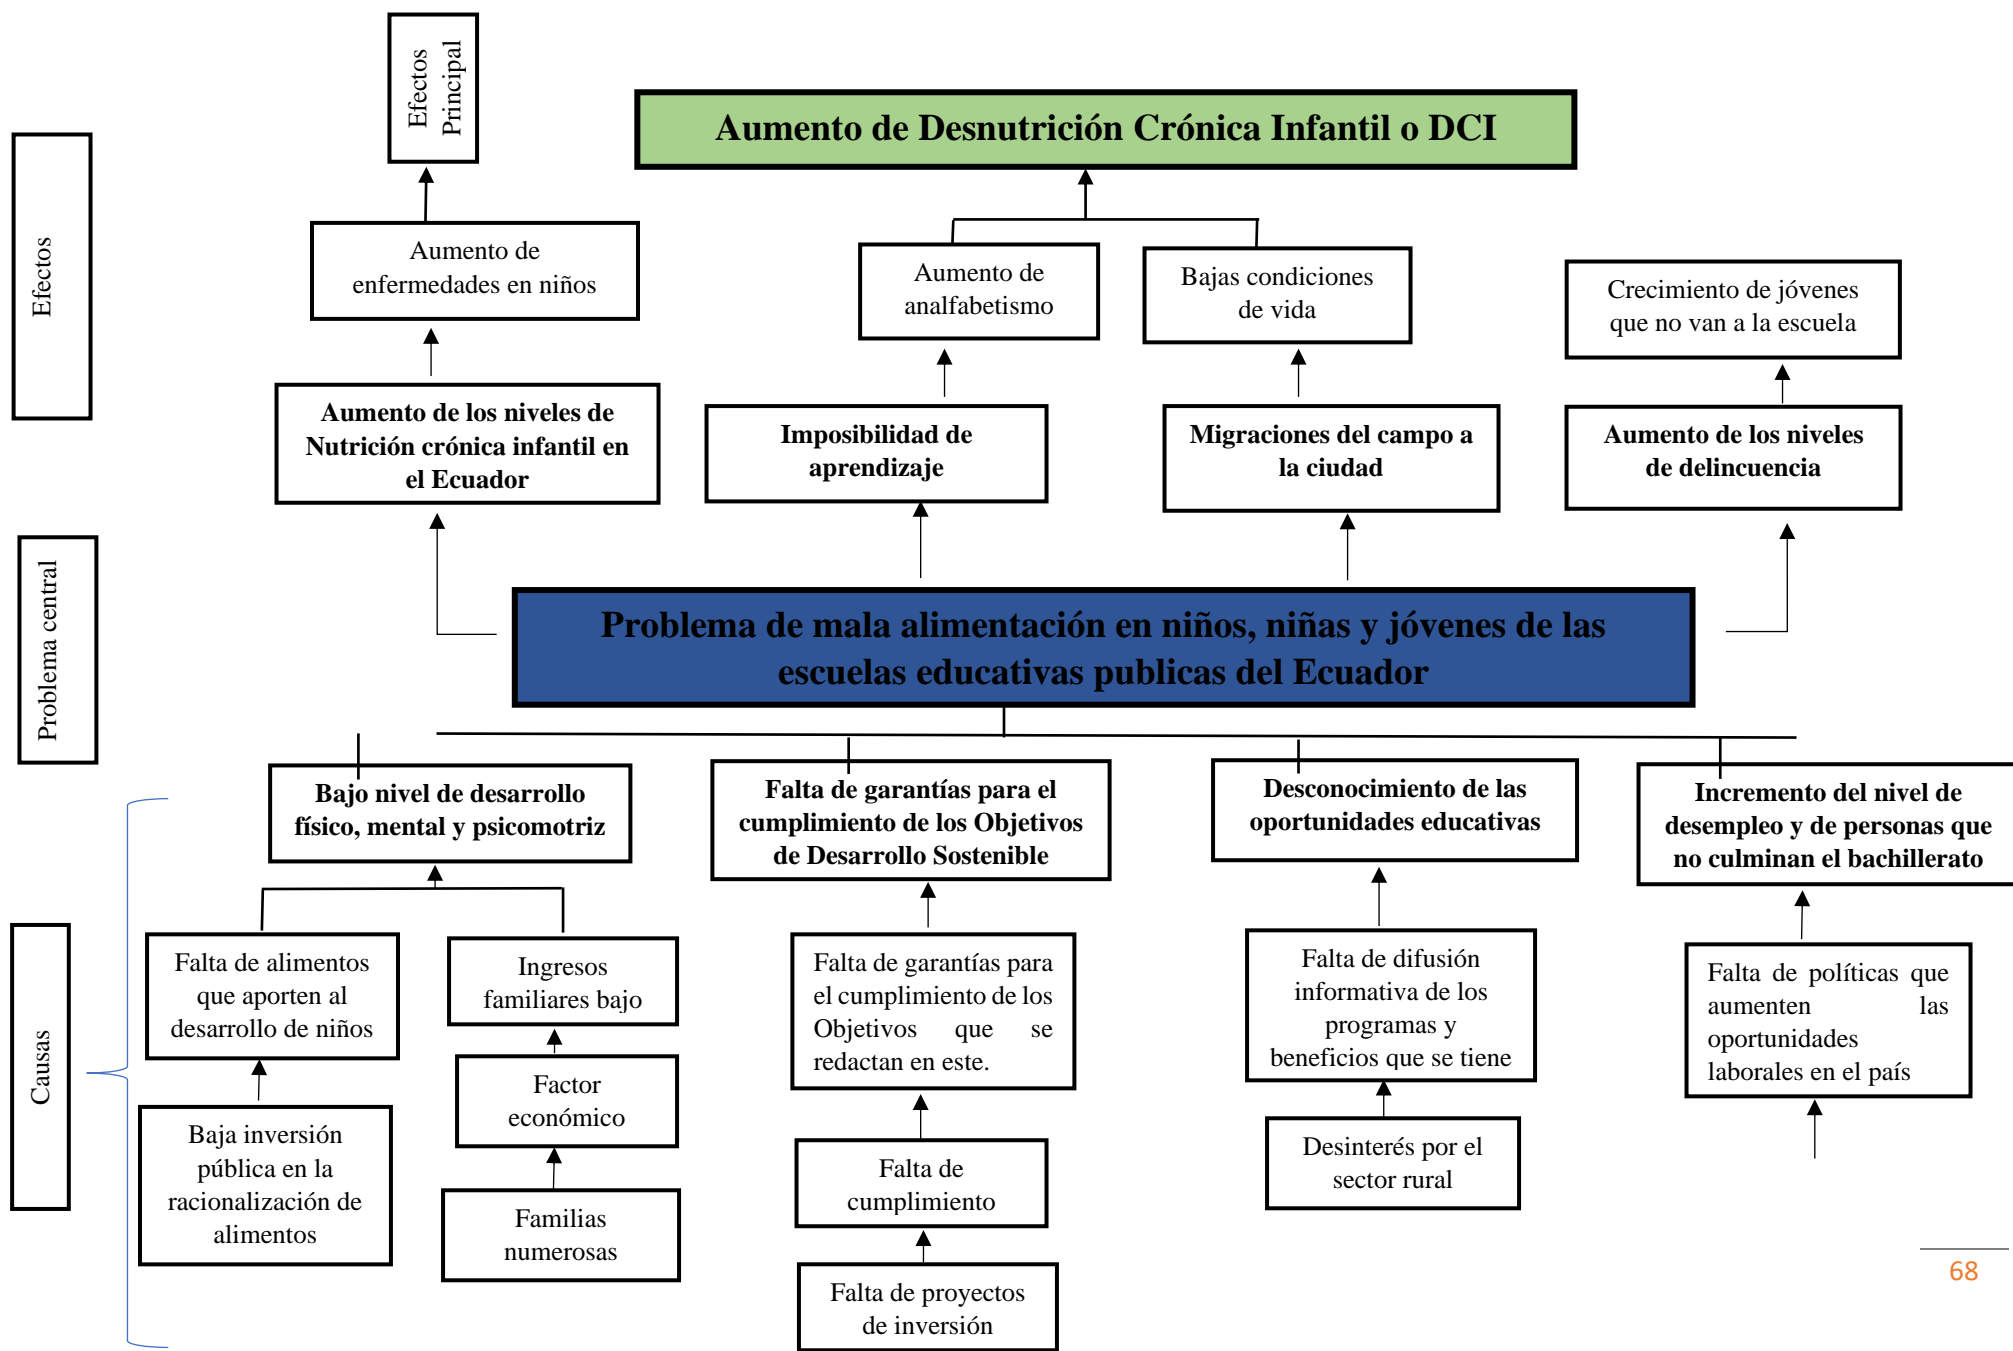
Efectos Principal

Aumento de Desnutrición Crónica Infantil o DCI

Efectos

Aumento de enfermedades en niños

Aumento de analfabetismo

Bajas condiciones de vida

Crecimiento de jóvenes que no van a la escuela

Aumento de los niveles de Nutrición crónica infantil en el Ecuador

Imposibilidad de aprendizaje

Migraciones del campo a la ciudad

Aumento de los niveles de delincuencia

Problema central

Problema de mala alimentación en niños, niñas y jóvenes de las escuelas educativas publicas del Ecuador

Bajo nivel de desarrollo físico, mental y psicomotriz

Falta de garantías para el cumplimiento de los Objetivos de Desarrollo Sostenible

Desconocimiento de las oportunidades educativas

Incremento del nivel de desempleo y de personas que no culminan el bachillerato

Causas

Falta de alimentos que aporten al desarrollo de niños

Ingresos familiares bajo

Falta de garantías para el cumplimiento de los Objetivos que se redactan en este.

Falta de difusión informativa de los programas y beneficios que se tiene

Falta de políticas que aumenten las oportunidades laborales en el país

Baja inversión pública en la racionalización de alimentos

Factor económico

Familias numerosas

Falta de cumplimiento

Falta de proyectos de inversión

Desinterés por el sector rural

68